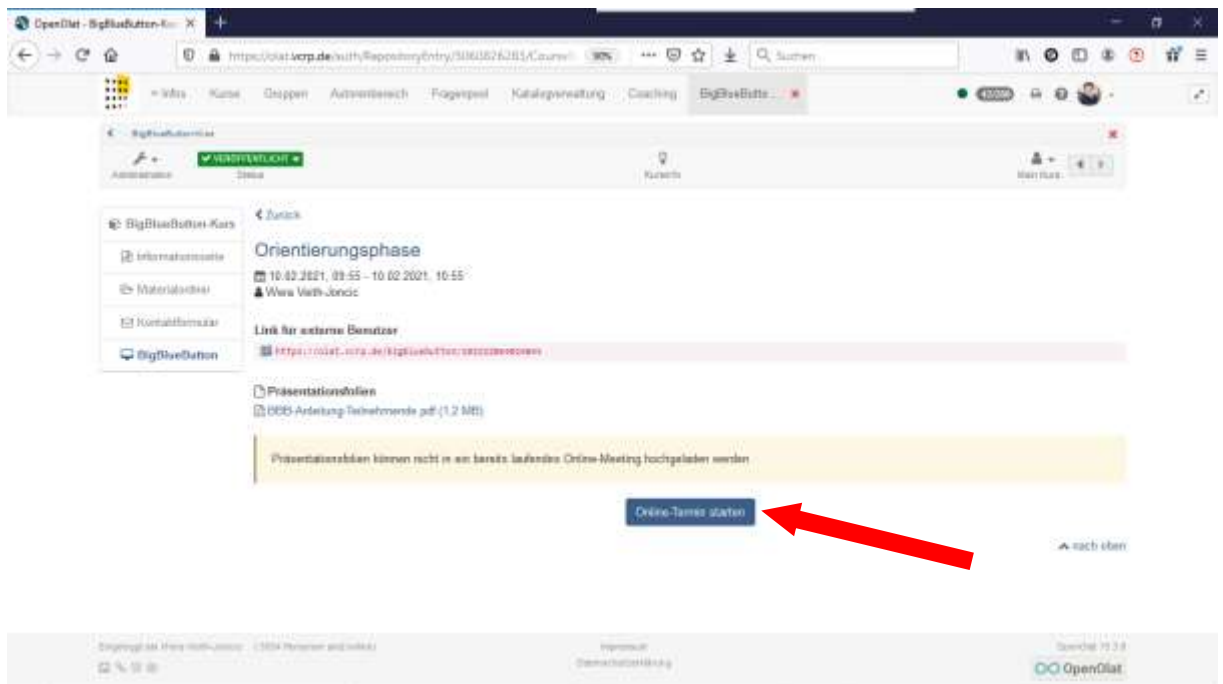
OpenOlat - BigBlueButton-Kurs ×

https://olat.vcrp.de/auth/RepositoryEntry/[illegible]/CourseN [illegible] 90% Suchen

Infos Kurse Gruppen Autorenbereich Fragenpool Katalogverwaltung Coaching BigBlueButto... ×

BigBlueButton-Kurs

Administration VERÖFFENTLICHT Status Kursinfo Mein Kurs

BigBlueButton-Kurs
Informationsseite
Materialordner
Kontaktformular
BigBlueButton

< Zurück

Orientierungsphase

10.02.2021, 09:55 - 10.02.2021, 10:55
Wera Veith-Joncic

Link für externe Benutzer

https://olat.vcrp.de/bigbluebutton/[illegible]

Präsentationsfolien

BBB-Anleitung-Teilnehmende.pdf (1,2 MB)

Präsentationsfolien können nicht in ein bereits laufendes Online-Meeting hochgeladen werden

Online-Termin starten

nach oben

Eingeloggt als Wera Veith-Joncic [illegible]

Impressum
Datenschutzerklärung

OpenOlat 15.3.8
OpenOlat